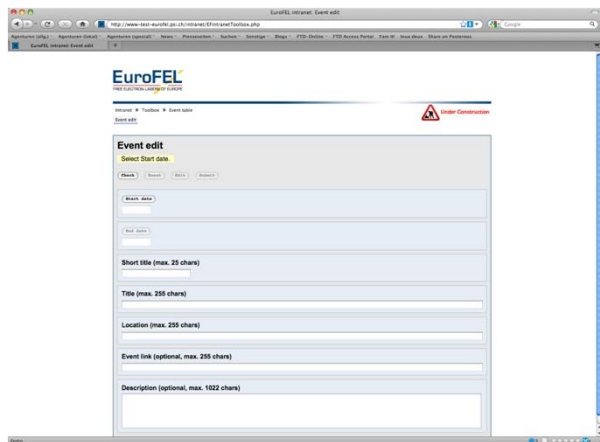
EuroFEL intranet: Event edit

http://www-test-eurofel.psi.ch/intranet/EFIntranetToolbox.php

Google

Agenturen (allg.) Agenturen (lokal) Agenturen (spezial) News Pressestellen Suchen Sonstige Blogs FTD-Online FTD Access Portal Fyen W Vous deux Share on Posterous

EuroFEL intranet: Event edit

EuroFEL
FREE ELECTRON LASERS IN EUROPE

Intranet » Toolbox » Event table
Event edit

Under Construction

Event edit
Select Start date.

Check Reset Edit Submit

Start date

End date

Short title (max. 25 chars)

Title (max. 255 chars)

Location (max. 255 chars)

Event link (optional, max. 255 chars)

Description (optional, max. 1022 chars)

Fertig